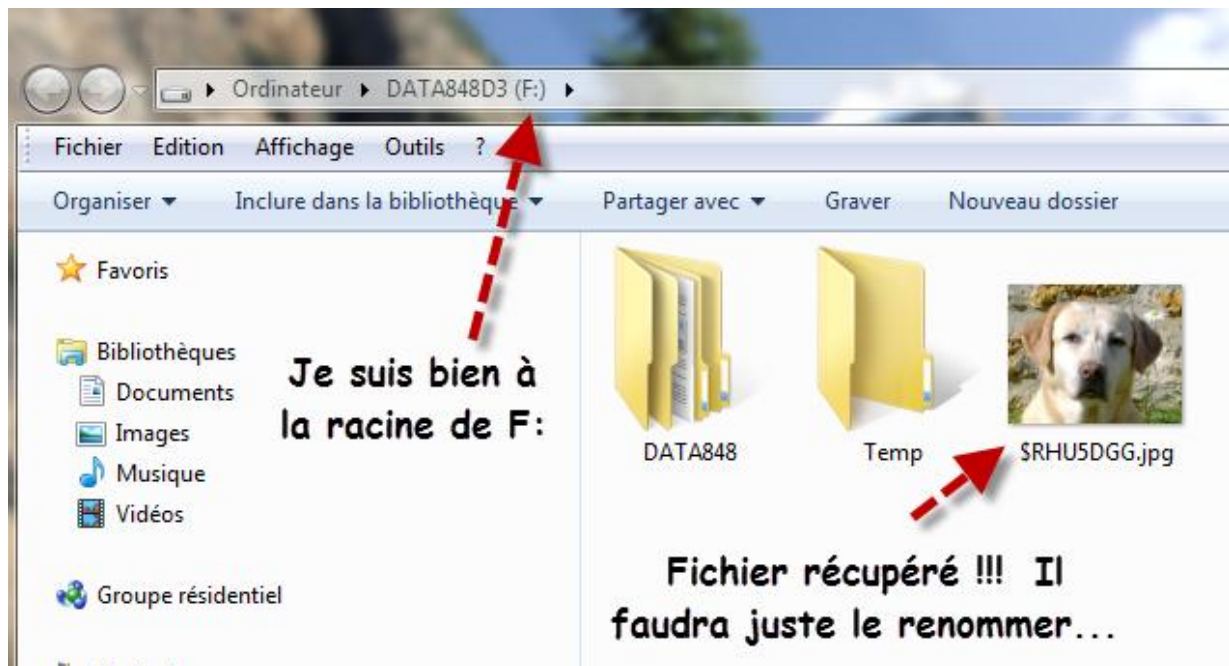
Ordinateur ▸ DATA848D3 (F:) ▸

Fichier Edition Affichage Outils ?

Organiser ▾ Inclure dans la bibliothèque ▾ Partager avec ▾ Graver Nouveau dossier

Favoris

Bibliothèques
Documents
Images
Musique
Vidéos

Groupe résidentiel

Je suis bien à la racine de F:

DATA848
Temp
$RHU5DGG.jpg

Fichier récupéré !!! Il faudra juste le renommer...